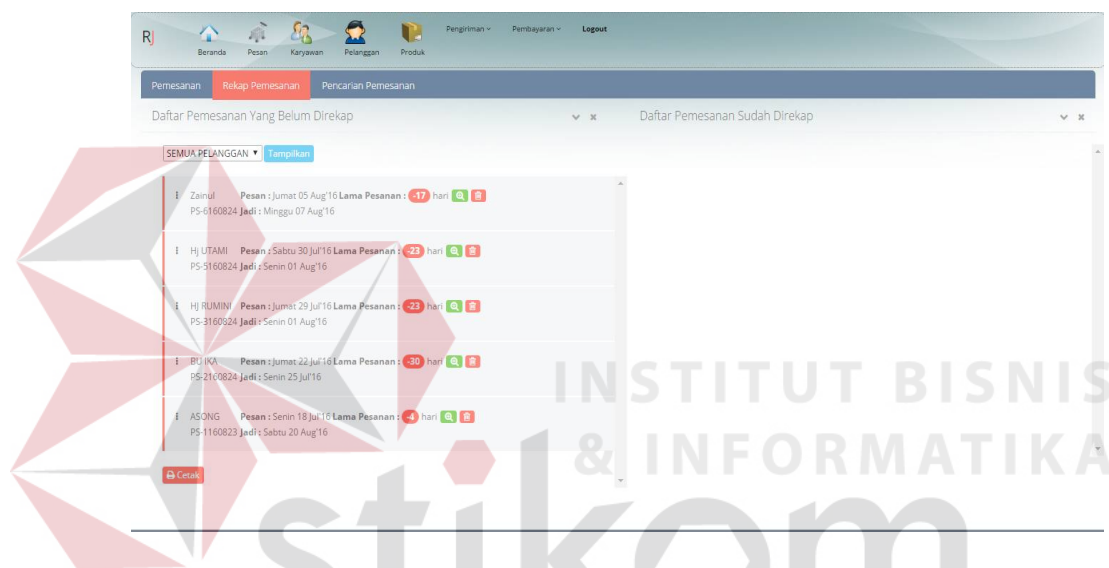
RJ Beranda Pesan Karyawan Pelanggan Produk Pengiriman ˅ Pembayaran ˅ Logout

Pemesanan Rekap Pemesanan Pencarian Pemesanan

Daftar Pemesanan Yang Belum Direkap

Daftar Pemesanan Sudah Direkap

SEMUA PELANGGAN ▾ Tampilkan

Zainul Pesan : Jumat 05 Aug'16 Lama Pesanan : -17 hari
PS-6160824 Jadi : Minggu 07 Aug'16

HJ UTAMI Pesan : Sabtu 30 Jul'16 Lama Pesanan : -23 hari
PS-5160824 Jadi : Senin 01 Aug'16

HJ RUMINI Pesan : Jumat 29 Jul'16 Lama Pesanan : -23 hari
PS-3160824 Jadi : Senin 01 Aug'16

BU IKA Pesan : Jumat 22 Jul'16 Lama Pesanan : -30 hari
PS-2160824 Jadi : Senin 25 Jul'16

ASONG Pesan : Senin 18 Jul'16 Lama Pesanan : -4 hari
PS-1160823 Jadi : Sabtu 20 Aug'16

Cetak

INSTITUT BISNIS & INFORMATIKA stikom